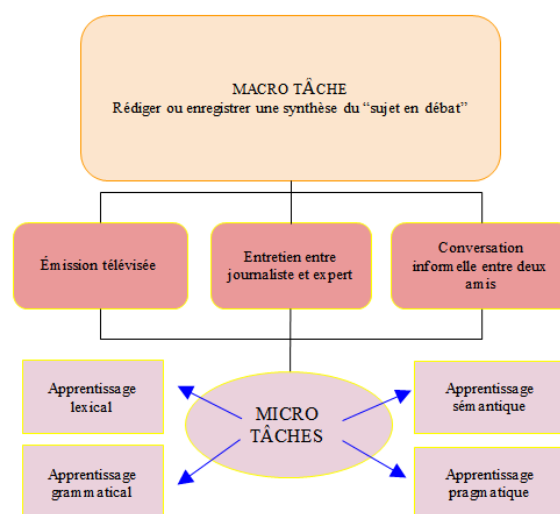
MACRO TÂCHE
Rédiger ou enregistrer une synthèse du "sujet en débat"

Émission télévisée

Entretien entre journaliste et expert

Conversation informelle entre deux amis

Apprentissage lexical

MICRO TÂCHES

Apprentissage sémantique

Apprentissage grammatical

Apprentissage pragmatique